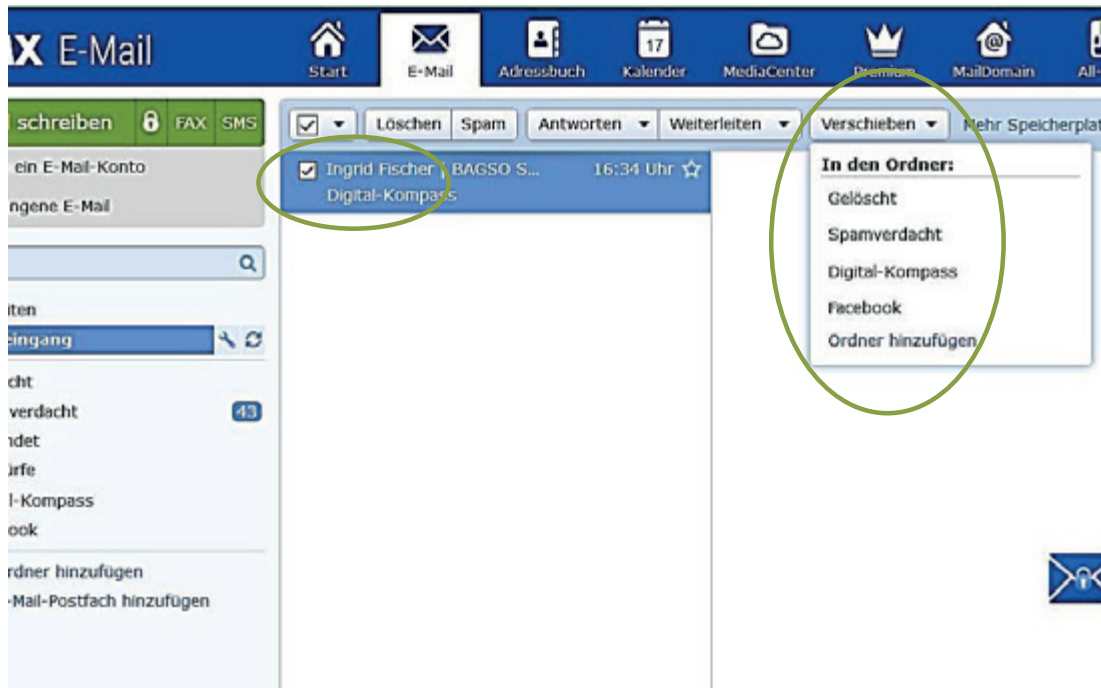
AX E-Mail

Start
E-Mail
Adressbuch
17
Kalender
MediaCenter
Premium
MailDomain
All-

schreiben FAX SMS
ein E-Mail-Konto
ngene E-Mail

iten
ingang
cht
verdacht 43
ndet
ürfe
l-Kompass
ook
rdner hinzufügen
-Mail-Postfach hinzufügen

Löschen Spam Antworten Weiterleiten Verschieben Mehr Speicherplat

Ingrid Fischer | BAGSO S... 16:34 Uhr
Digital-Kompass

In den Ordner:
Gelöscht
Spamverdacht
Digital-Kompass
Facebook
Ordner hinzufügen